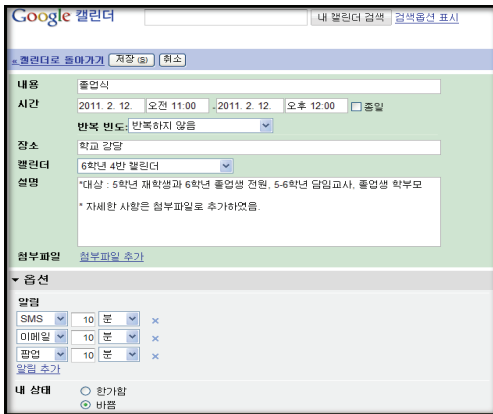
Google 캘린더

내 캘린더 검색 검색옵션 표시

« 캘린더로 돌아가기 저장 (S) 취소

내용 졸업식

시간 2011. 2. 12. 오전 11:00 - 2011. 2. 12. 오후 12:00 종일

반복 빈도: 반복하지 않음

장소 학교 강당

캘린더 6학년 4반 캘린더

설명 *대상 : 6학년 재학생과 6학년 졸업생 전원, 5-6학년 담임교사, 졸업생 학부모

* 자세한 사항은 첨부파일로 추가하였음.

첨부파일 첨부파일 추가

▾ 옵션

알림

SMS 10 분 ×

이메일 10 분 ×

팝업 10 분 ×

알림 추가

내 상태 ○ 한가함 ⊙ 바쁨